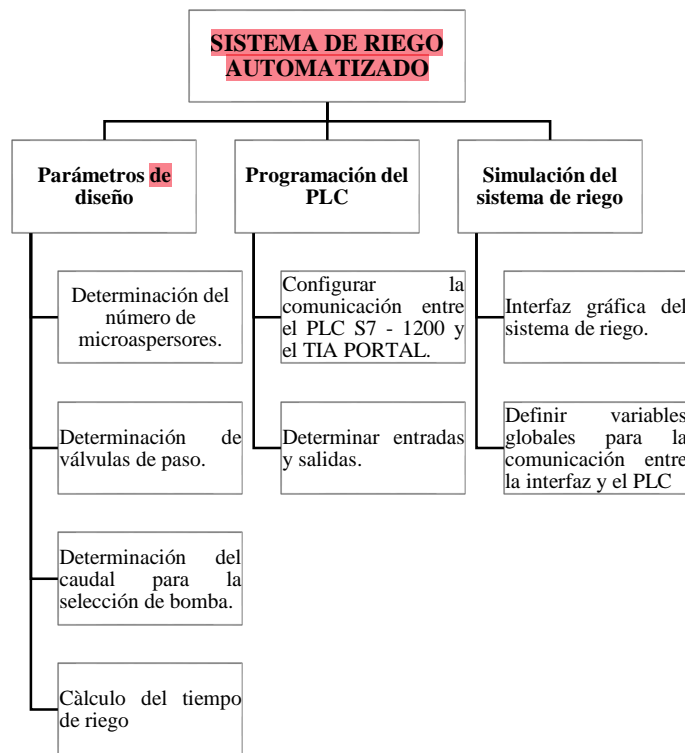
SISTEMA DE RIEGO AUTOMATIZADO

Parámetros de diseño

Determinación del número de microaspersores.

Determinación de válvulas de paso.

Determinación del caudal para la selección de bomba.

Càlculo del tiempo de riego

Programación del PLC

Configurar la comunicación entre el PLC S7 - 1200 y el TIA PORTAL.

Determinar entradas y salidas.

Simulación del sistema de riego

Interfaz gráfica del sistema de riego.

Definir variables globales para la comunicación entre la interfaz y el PLC